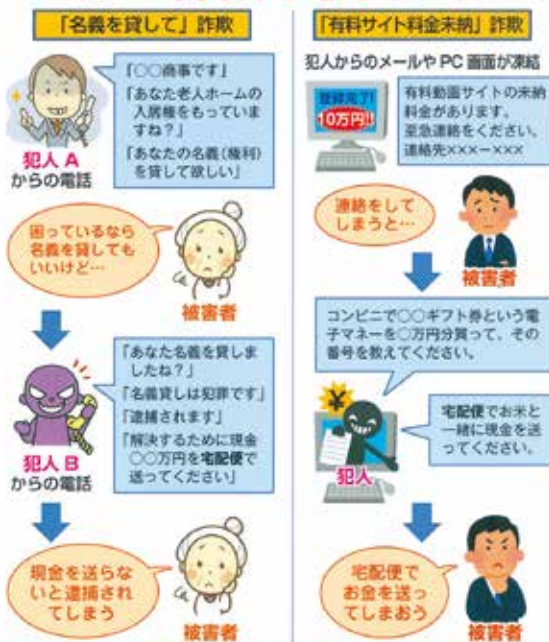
「名義を貸して」詐欺

「○○商事です」

「あなた老人ホームの入居権をもっていますね?」

「あなたの名義(権利)を貸して欲しい」

犯人 A からの電話

困っているなら名義を貸してもいいけど…

被害者

「あなた名義を貸しましたね?」

「名義貸しは犯罪です」

「逮捕されます」

「解決するために現金○○万円を宅配便で送ってください」

犯人 B からの電話

現金を送らないと逮捕されてしまう

被害者

「有料サイト料金未納」詐欺

犯人からのメールや PC 画面が凍結

登録完了!! 10万円!!

有料動画サイトの未納料金があります。至急連絡をください。連絡先×××−×××

連絡をしてしまうと…

被害者

コンビニで○○ギフト券という電子マネーを○万円分買って、その番号を教えてください。

宅配便でお米と一緒に現金を送ってください。

犯人

宅配便でお金を送ってしまおう

被害者